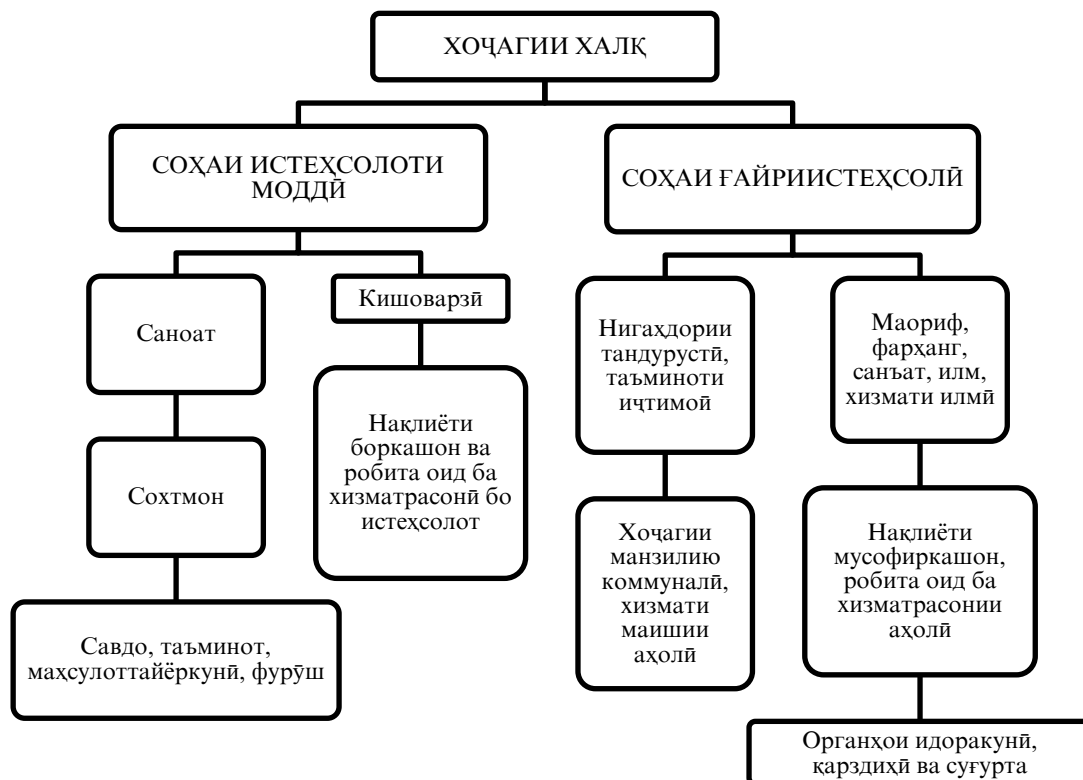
ХОҶАГИИ ХАЛҚ

СОҲАИ ИСТЕҲСОЛОТИ МОДДӢ

СОҲАИ ҒАЙРИИСТЕҲСОЛӢ

Саноат

Кишоварзӣ

Нигаҳдории тандурустӣ, таъминоти иҷтимоӣ

Маориф, фарҳанг, санъат, илм, хизмати илмӣ

Сохтмон

Нақлиёти боркашон ва робита оид ба хизматрасонӣ бо истеҳсолот

Хоҷагии манзилию коммуналӣ, хизмати маишии аҳолӣ

Нақлиёти мусофиркашон, робита оид ба хизматрасонии аҳолӣ

Савдо, таъминот, маҳсулоттайёркунӣ, фурӯш

Органҳои идоракунӣ, қарздиҳӣ ва суғурта